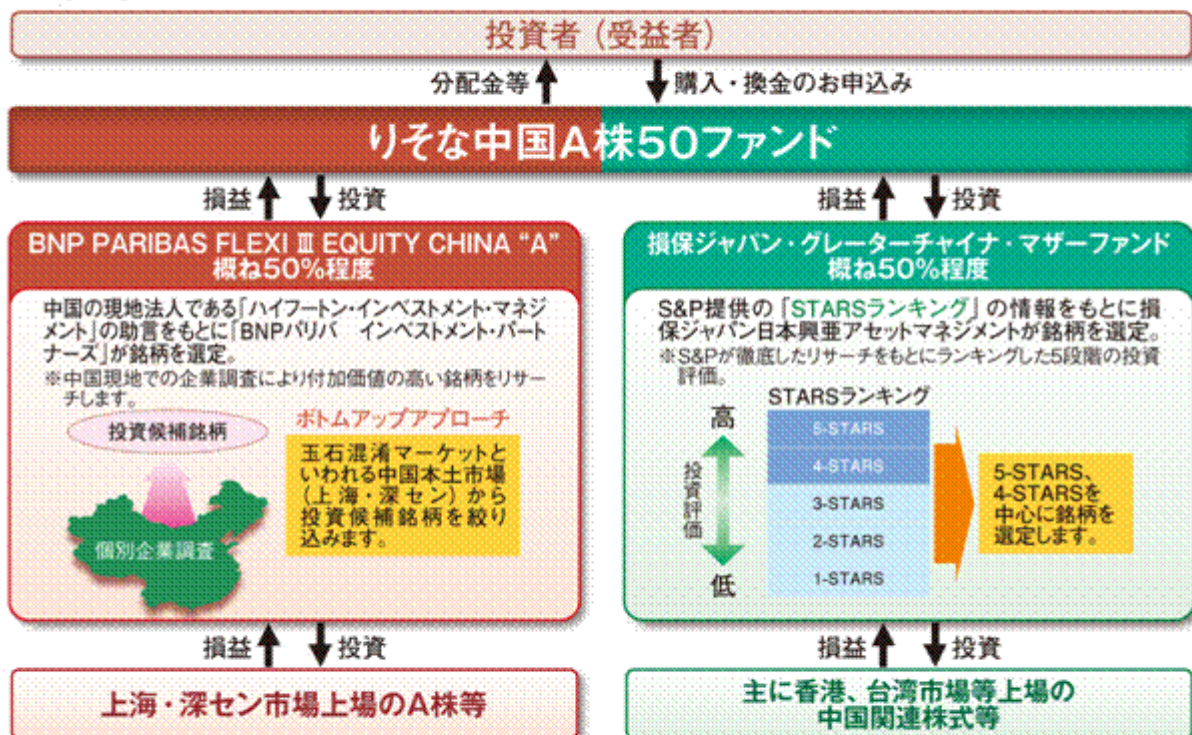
投資者（受益者）

分配金等

購入・換金のお申込み

りそな中国A株50ファンド

損益

投資

損益

投資

BNP PARIBAS FLEXI III EQUITY CHINA "A"
概ね50%程度

中国の現地法人である「ハイフートン・インベストメント・マネジメント」の助言をもとに「BNPパリバ　インベストメント・パートナーズ」が銘柄を選定。

※中国現地での企業調査により付加価値の高い銘柄をリサーチします。

投資候補銘柄

個別企業調査

ボトムアップアプローチ

玉石混淆マーケットといわれる中国本土市場（上海・深セン）から投資候補銘柄を絞り込みます。

損保ジャパン・グレーターチャイナ・マザーファンド
概ね50%程度

S&P提供の「STARSランキング」の情報をもとに損保ジャパン日本興亜アセットマネジメントが銘柄を選定。

※S&Pが徹底したリサーチをもとにランキングした5段階の投資評価。

STARSランキング

高

投資評価

低

5-STARS

4-STARS

3-STARS

2-STARS

1-STARS

5-STARS、4-STARSを中心に銘柄を選定します。

損益

投資

損益

投資

上海・深セン市場上場のA株等

主に香港、台湾市場等上場の中国関連株式等